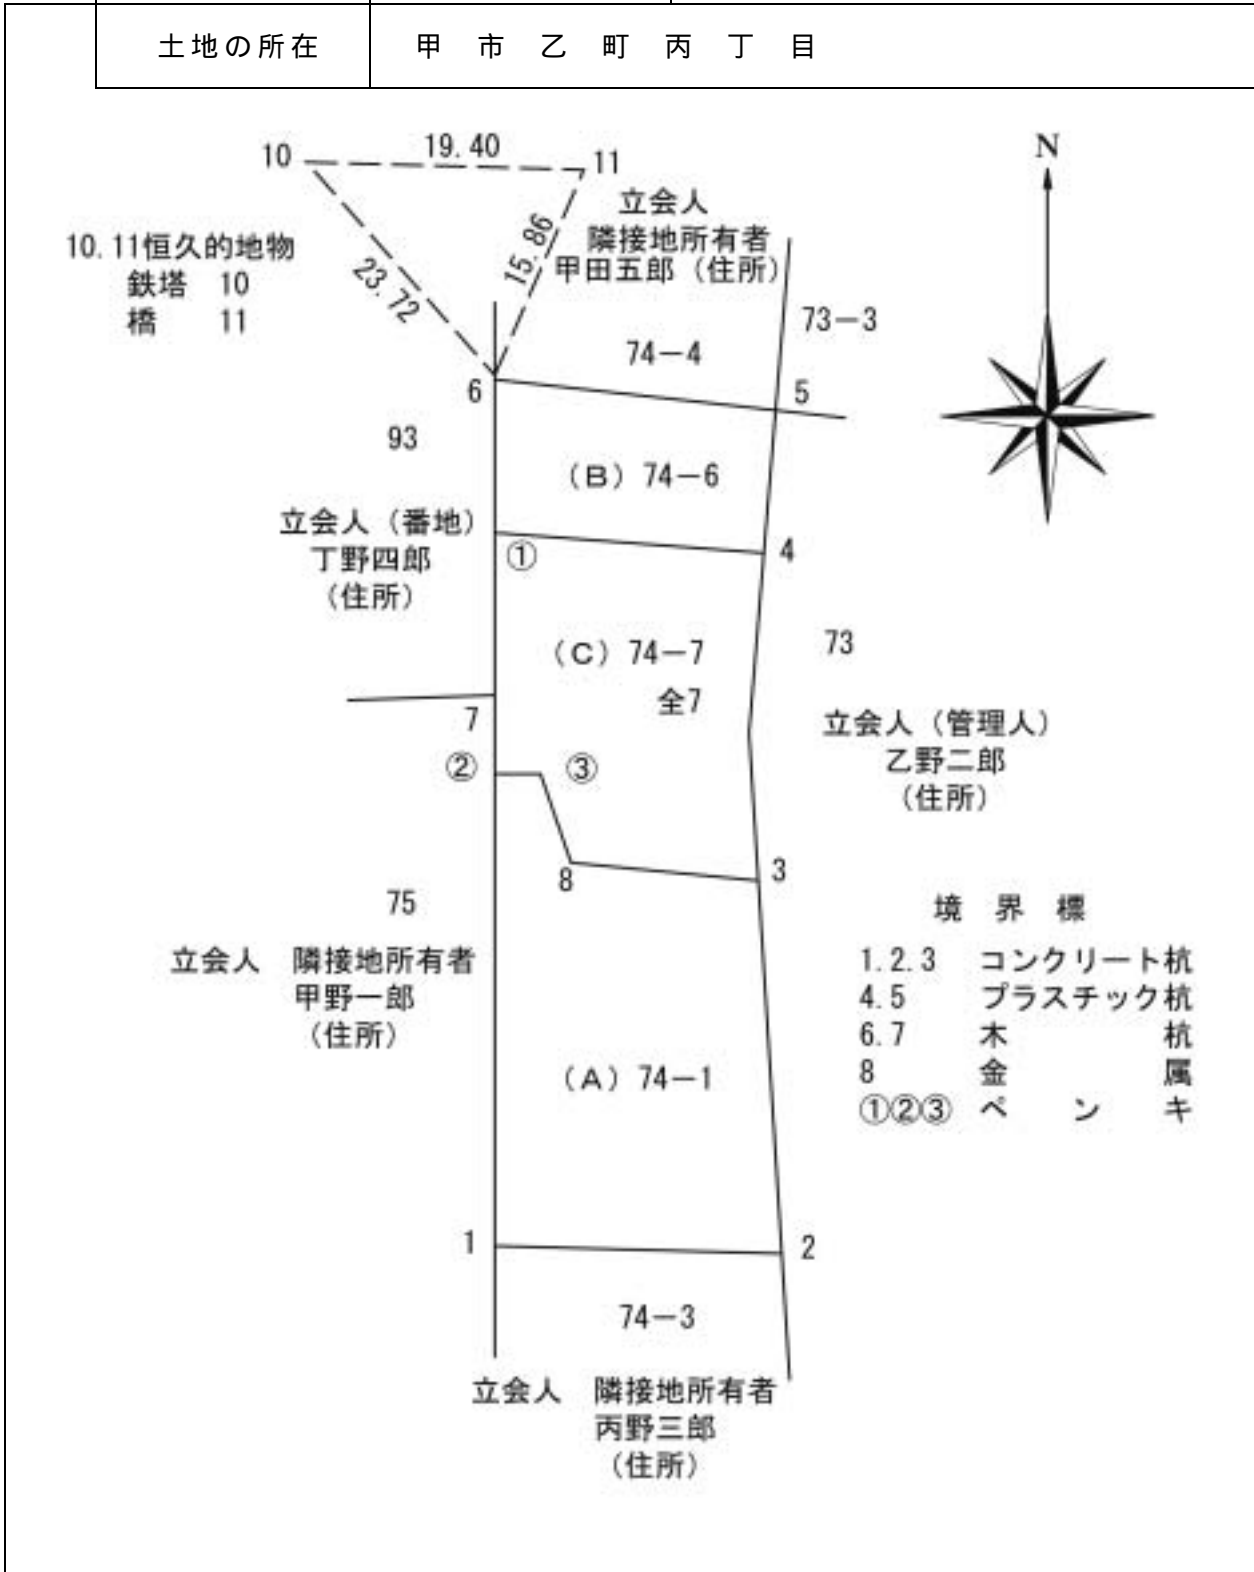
| 土地の所在 | 甲 市 乙 町 丙 丁 目 |
|---|---|

10 19.40 11

15.86

23.72

立会人
隣接地所有者
甲田五郎（住所）

10.11恒久的地物
鉄塔 10
橋 11

N

73−3

74−4

6

5

93

（B）74−6

立会人（番地）
丁野四郎
（住所）

①

4

（C）74−7

73

全7

7

立会人（管理人）
乙野二郎
（住所）

②

③

8

3

75

境 界 標

立会人 隣接地所有者
甲野一郎
（住所）

1.2.3 コンクリート杭
4.5 プラスチック杭
6.7 木 杭
8 金 属
①②③ ペ ン キ

（A）74−1

1

2

74−3

立会人 隣接地所有者
丙野三郎
（住所）